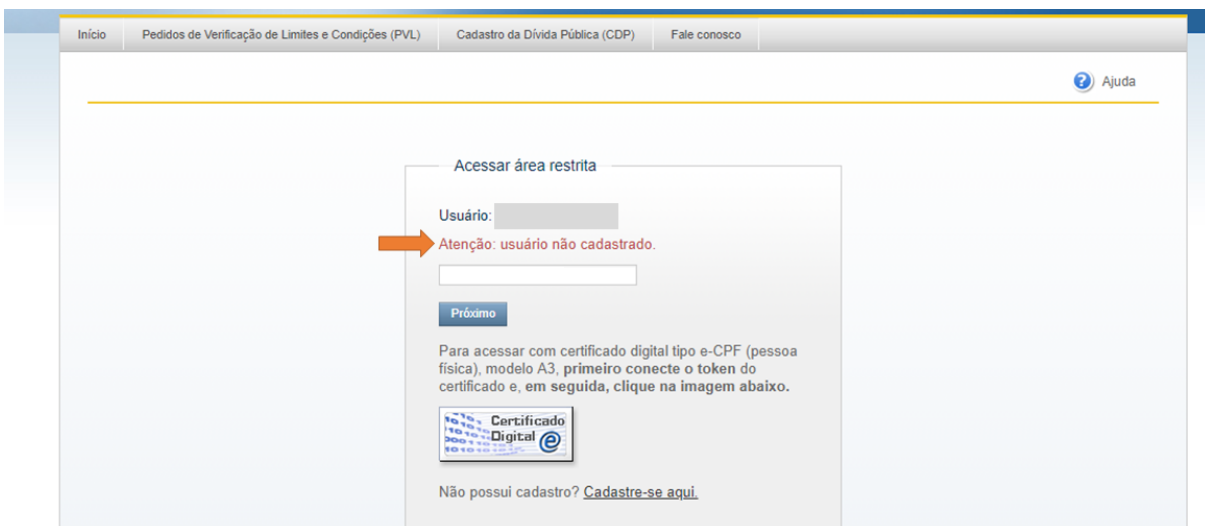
Início | Pedidos de Verificação de Limites e Condições (PVL) | Cadastro da Dívida Pública (CDP) | Fale conosco

Ajuda

Acessar área restrita

Usuário:

Atenção: usuário não cadastrado.

Próximo

Para acessar com certificado digital tipo e-CPF (pessoa física), modelo A3, **primeiro conecte o token** do certificado e, **em seguida, clique na imagem abaixo.**

Certificado Digital e

Não possui cadastro? Cadastre-se aqui.